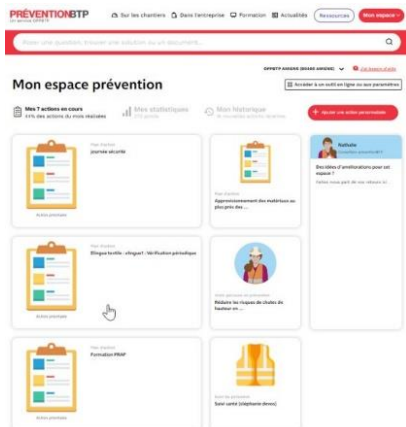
PRÉVENTIONBTP
Un service OPPBTP

Sur les chantiers
Dans l'entreprise
Formation
Actualités
Ressources
Mon espace

Poser une question, trouver une solution ou un document...

OPPBTP ANGERS (BHAND ANGERS)
J'ai besoin d'aide

Mon espace prévention

Accéder à un outil en ligne ou aux paramètres

Mes 7 actions en cours
11% des actions du mois réalisées

Mes statistiques
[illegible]

Mon historique
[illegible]

+ Ajouter une action personnalisée

Mon élément
journée sécurité

Actions planifiées

Mon élément
Approvisionnement des matériaux au plus près des ...

Nathalie
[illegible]

Des idées d'améliorations pour cet espace ?

Faites-nous part de vos retours ici

Mon élément
Élingue textile - Vérification périodique

Actions planifiées

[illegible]
Réduire les risques de chutes de hauteur en ...

Mon élément
Formation PRAP

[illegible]
Soir santé (éléphante devos)